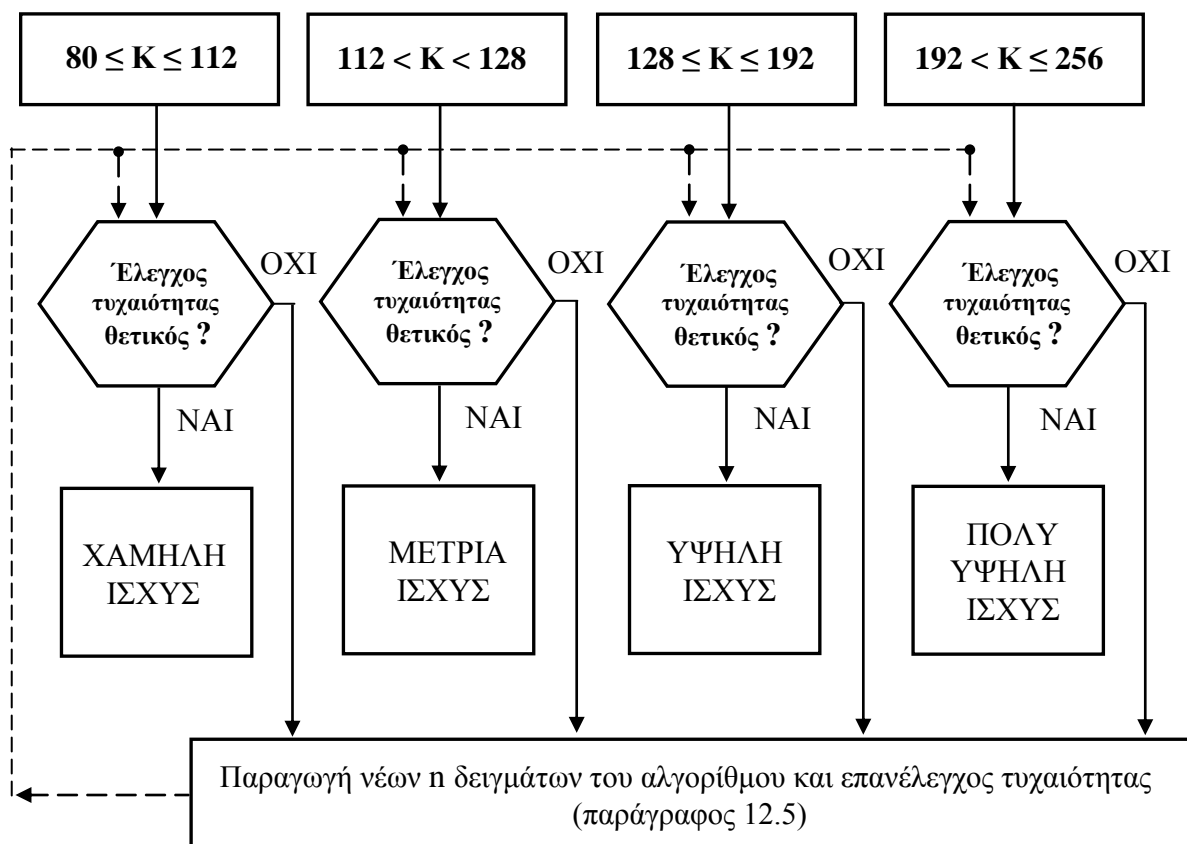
$80 \leq K \leq 112$

$112 < K < 128$

$128 \leq K \leq 192$

$192 < K \leq 256$

Έλεγχος τυχαιότητας θετικός ?

ΟΧΙ

ΝΑΙ

ΧΑΜΗΛΗ ΙΣΧΥΣ

Έλεγχος τυχαιότητας θετικός ?

ΟΧΙ

ΝΑΙ

ΜΕΤΡΙΑ ΙΣΧΥΣ

Έλεγχος τυχαιότητας θετικός ?

ΟΧΙ

ΝΑΙ

ΥΨΗΛΗ ΙΣΧΥΣ

Έλεγχος τυχαιότητας θετικός ?

ΟΧΙ

ΝΑΙ

ΠΟΛΥ ΥΨΗΛΗ ΙΣΧΥΣ

Παραγωγή νέων n δειγμάτων του αλγορίθμου και επανέλεγχος τυχαιότητας (παράγραφος 12.5)